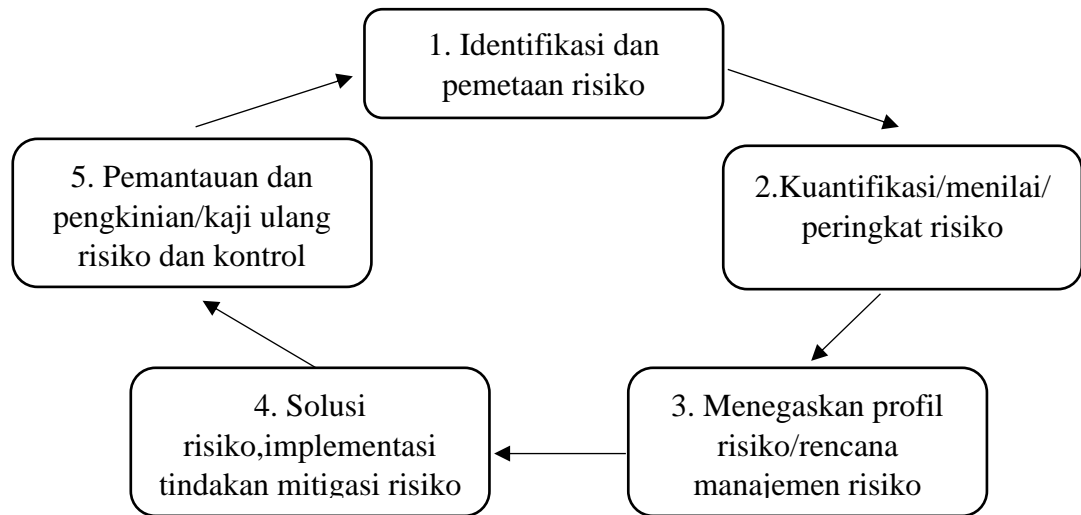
1. Identifikasi dan pemetaan risiko

2.Kuantifikasi/menilai/ peringkat risiko

3. Menegaskan profil risiko/rencana manajemen risiko

4. Solusi risiko,implementasi tindakan mitigasi risiko

5. Pemantauan dan pengkinian/kaji ulang risiko dan kontrol